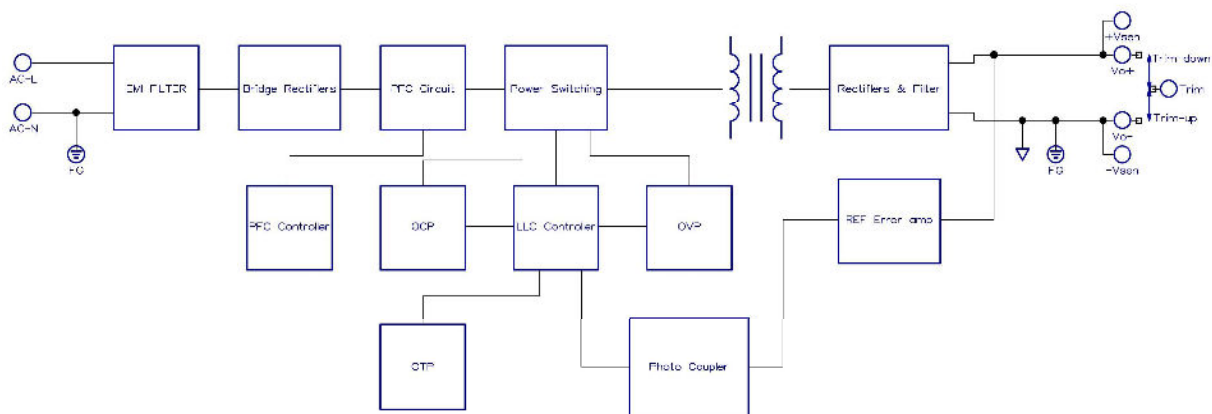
AC-L

AC-N

FG

EMI FILTER

Bridge Rectifiers

PFC Circuit

Power Switching

Rectifiers & Filter

+Vsen

Vo+

Trim-down

Trim

Trim-up

Vo-

-Vsen

FG

PFC Controler

OCP

LLC Controler

OVP

REF Error amp

OTP

Photo Coupler